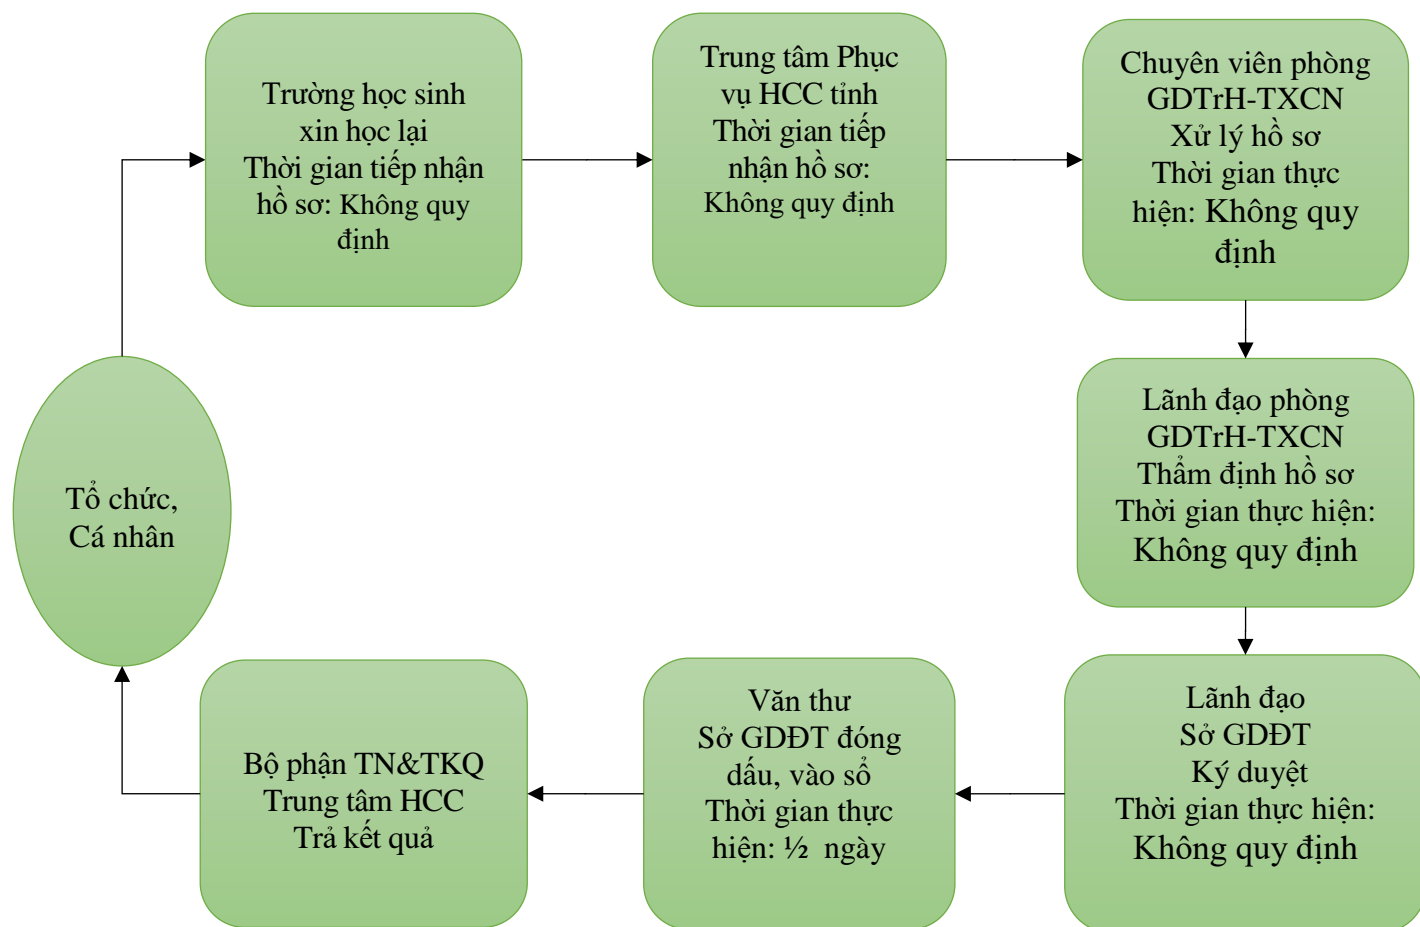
Tổ chức, Cá nhân

Trường học sinh xin học lại
Thời gian tiếp nhận hồ sơ: Không quy định

Trung tâm Phục vụ HCC tỉnh
Thời gian tiếp nhận hồ sơ: Không quy định

Chuyên viên phòng GDTrH-TXCN
Xử lý hồ sơ
Thời gian thực hiện: Không quy định

Lãnh đạo phòng GDTrH-TXCN
Thẩm định hồ sơ
Thời gian thực hiện: Không quy định

Lãnh đạo Sở GDĐT
Ký duyệt
Thời gian thực hiện: Không quy định

Văn thư Sở GDĐT đóng dấu, vào sổ
Thời gian thực hiện: ½ ngày

Bộ phận TN&TKQ
Trung tâm HCC
Trả kết quả